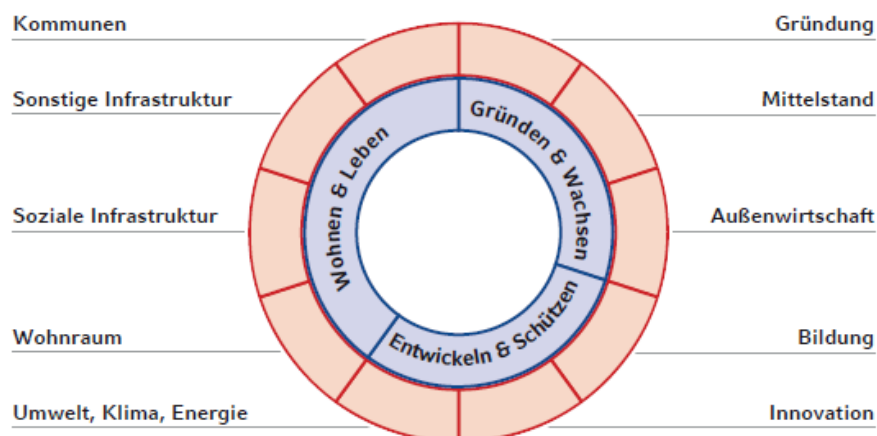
Kommunen

Sonstige Infrastruktur

Soziale Infrastruktur

Wohnraum

Umwelt, Klima, Energie

Gründung

Mittelstand

Außenwirtschaft

Bildung

Innovation

Wohnen & Leben

Gründen & Wachsen

Entwickeln & Schützen